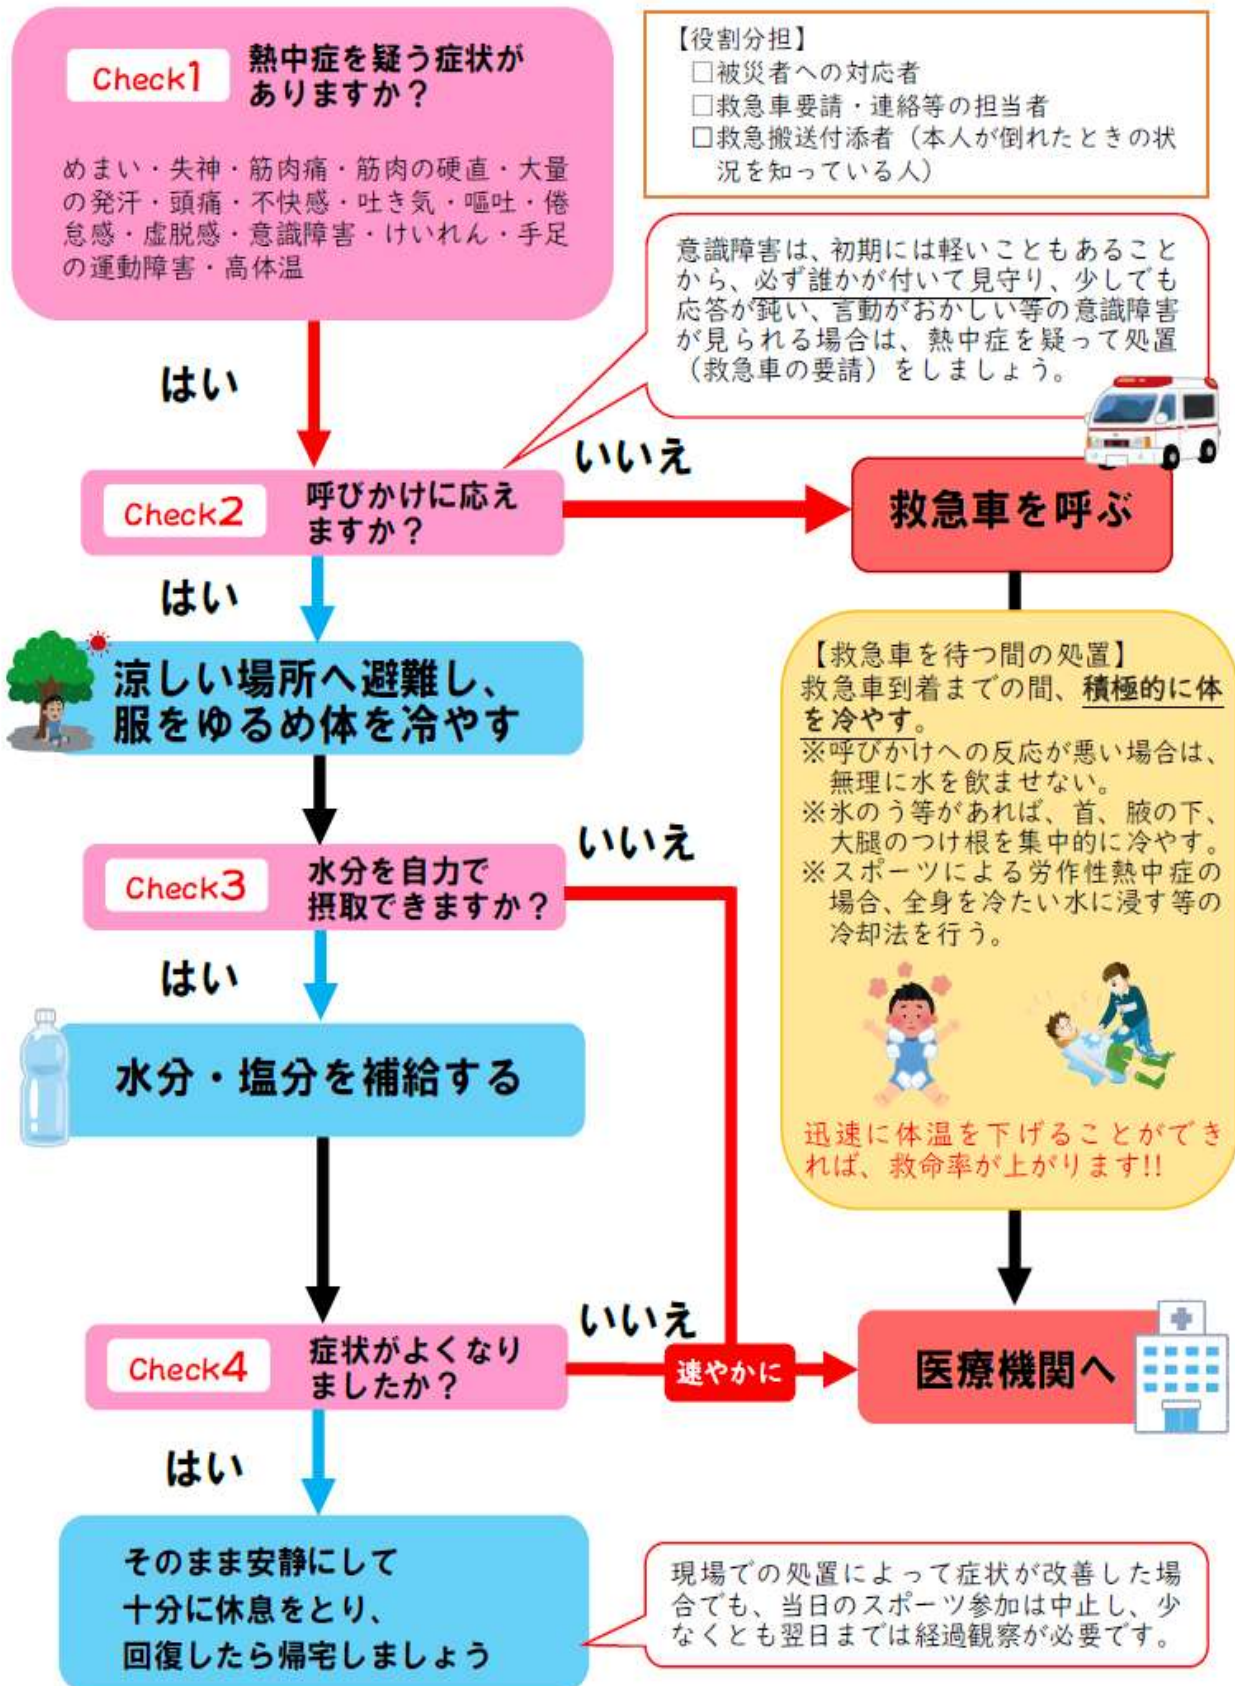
Check1 熱中症を疑う症状がありますか？

めまい・失神・筋肉痛・筋肉の硬直・大量の発汗・頭痛・不快感・吐き気・嘔吐・倦怠感・虚脱感・意識障害・けいれん・手足の運動障害・高体温

【役割分担】
□被災者への対応者
□救急車要請・連絡等の担当者
□救急搬送付添者（本人が倒れたときの状況を知っている人）

意識障害は、初期には軽いこともあることから、必ず誰かが付いて見守り、少しでも応答が鈍い、言動がおかしい等の意識障害が見られる場合は、熱中症を疑って処置（救急車の要請）をしましょう。

はい

Check2 呼びかけに応えますか？

いいえ

救急車を呼ぶ

はい

涼しい場所へ避難し、服をゆるめ体を冷やす

【救急車を待つ間の処置】
救急車到着までの間、積極的に体を冷やす。
※呼びかけへの反応が悪い場合は、無理に水を飲ませない。
※氷のう等があれば、首、腋の下、大腿のつけ根を集中的に冷やす。
※スポーツによる労作性熱中症の場合、全身を冷たい水に浸す等の冷却法を行う。

いいえ

Check3 水分を自力で摂取できますか？

はい

水分・塩分を補給する

迅速に体温を下げることができれば、救命率が上がります!!

いいえ

Check4 症状がよくなりましたか？

速やかに

医療機関へ

はい

そのまま安静にして
十分に休息をとり、
回復したら帰宅しましょう

現場での処置によって症状が改善した場合でも、当日のスポーツ参加は中止し、少なくとも翌日までは経過観察が必要です。